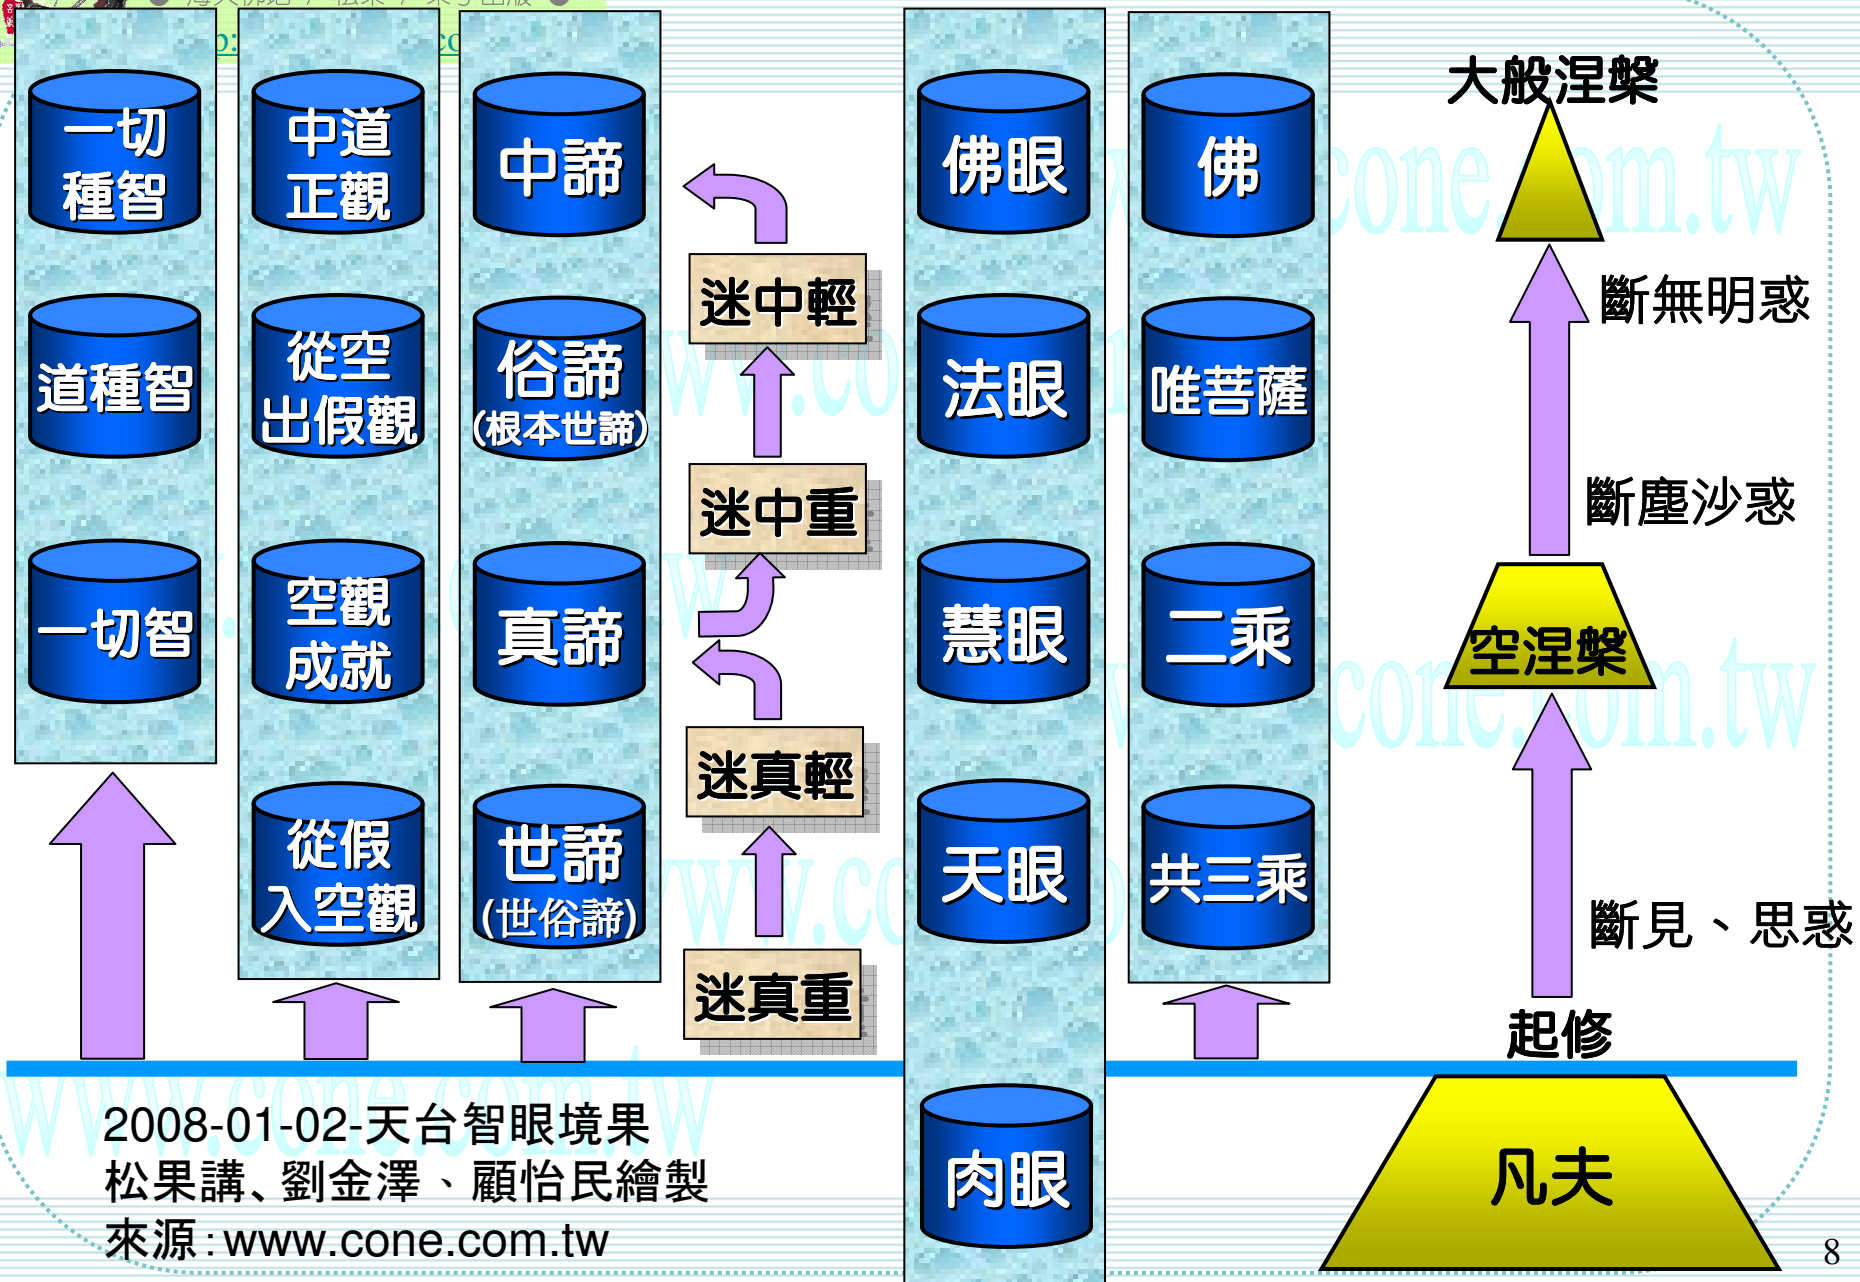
一切種智

道種智

一切智

中道正觀

從空出假觀

空觀成就

從假入空觀

中諦

俗諦(根本世諦)

真諦

世諦(世俗諦)

迷中輕

迷中重

迷真輕

迷真重

佛眼

法眼

慧眼

天眼

肉眼

佛

唯菩薩

二乘

共三乘

大般涅槃

斷無明惑

斷塵沙惑

空涅槃

斷見、思惑

起修

凡夫

2008-01-02-天台智眼境果
松果講、劉金澤、顧怡民繪製
來源:www.cone.com.tw

8